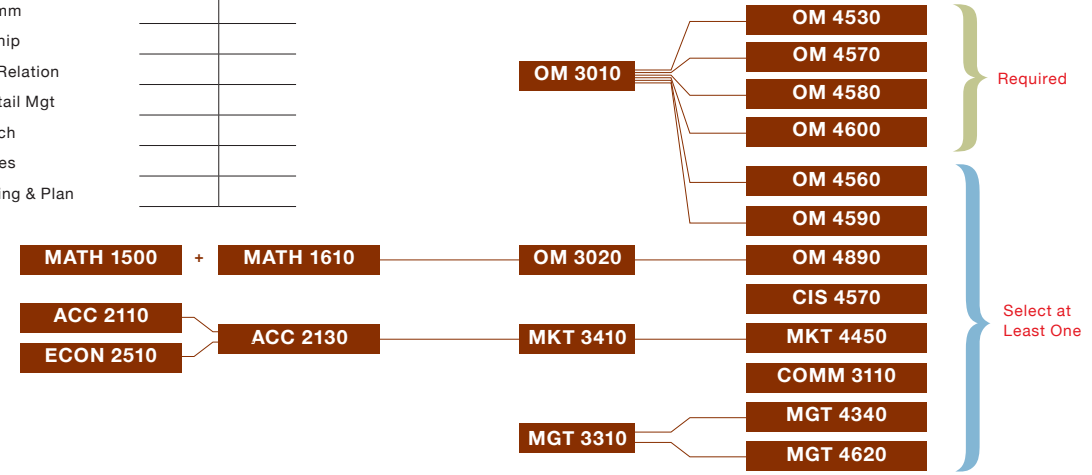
mm
hip
Relation
tail Mgt
ch
es
ing & Plan

OM 3010
OM 4530
OM 4570
OM 4580
OM 4600
Required
OM 4560
OM 4590
MATH 1500
+
MATH 1610
OM 3020
OM 4890
CIS 4570
ACC 2110
ECON 2510
ACC 2130
MKT 3410
MKT 4450
Select at Least One
COMM 3110
MGT 4340
MGT 3310
MGT 4620